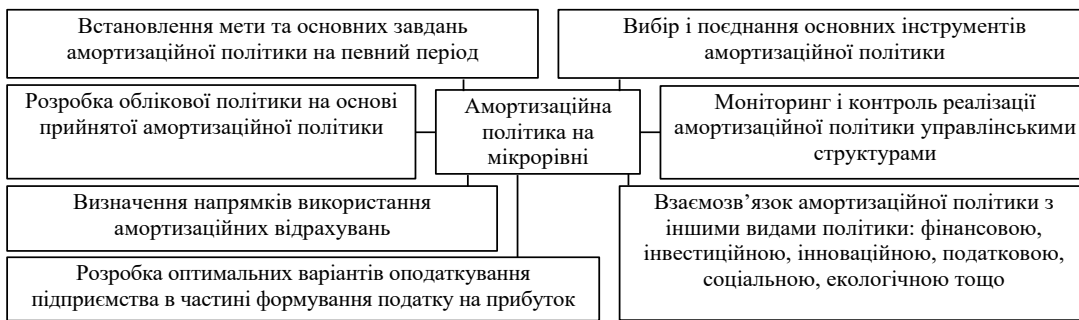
Встановлення мети та основних завдань амортизаційної політики на певний період

Вибір і поєднання основних інструментів амортизаційної політики

Розробка облікової політики на основі прийнятої амортизаційної політики

Амортизаційна політика на мікрорівні

Моніторинг і контроль реалізації амортизаційної політики управлінськими структурами

Визначення напрямків використання амортизаційних відрахувань

Взаємозв’язок амортизаційної політики з іншими видами політики: фінансовою, інвестиційною, інноваційною, податковою, соціальною, екологічною тощо

Розробка оптимальних варіантів оподаткування підприємства в частині формування податку на прибуток